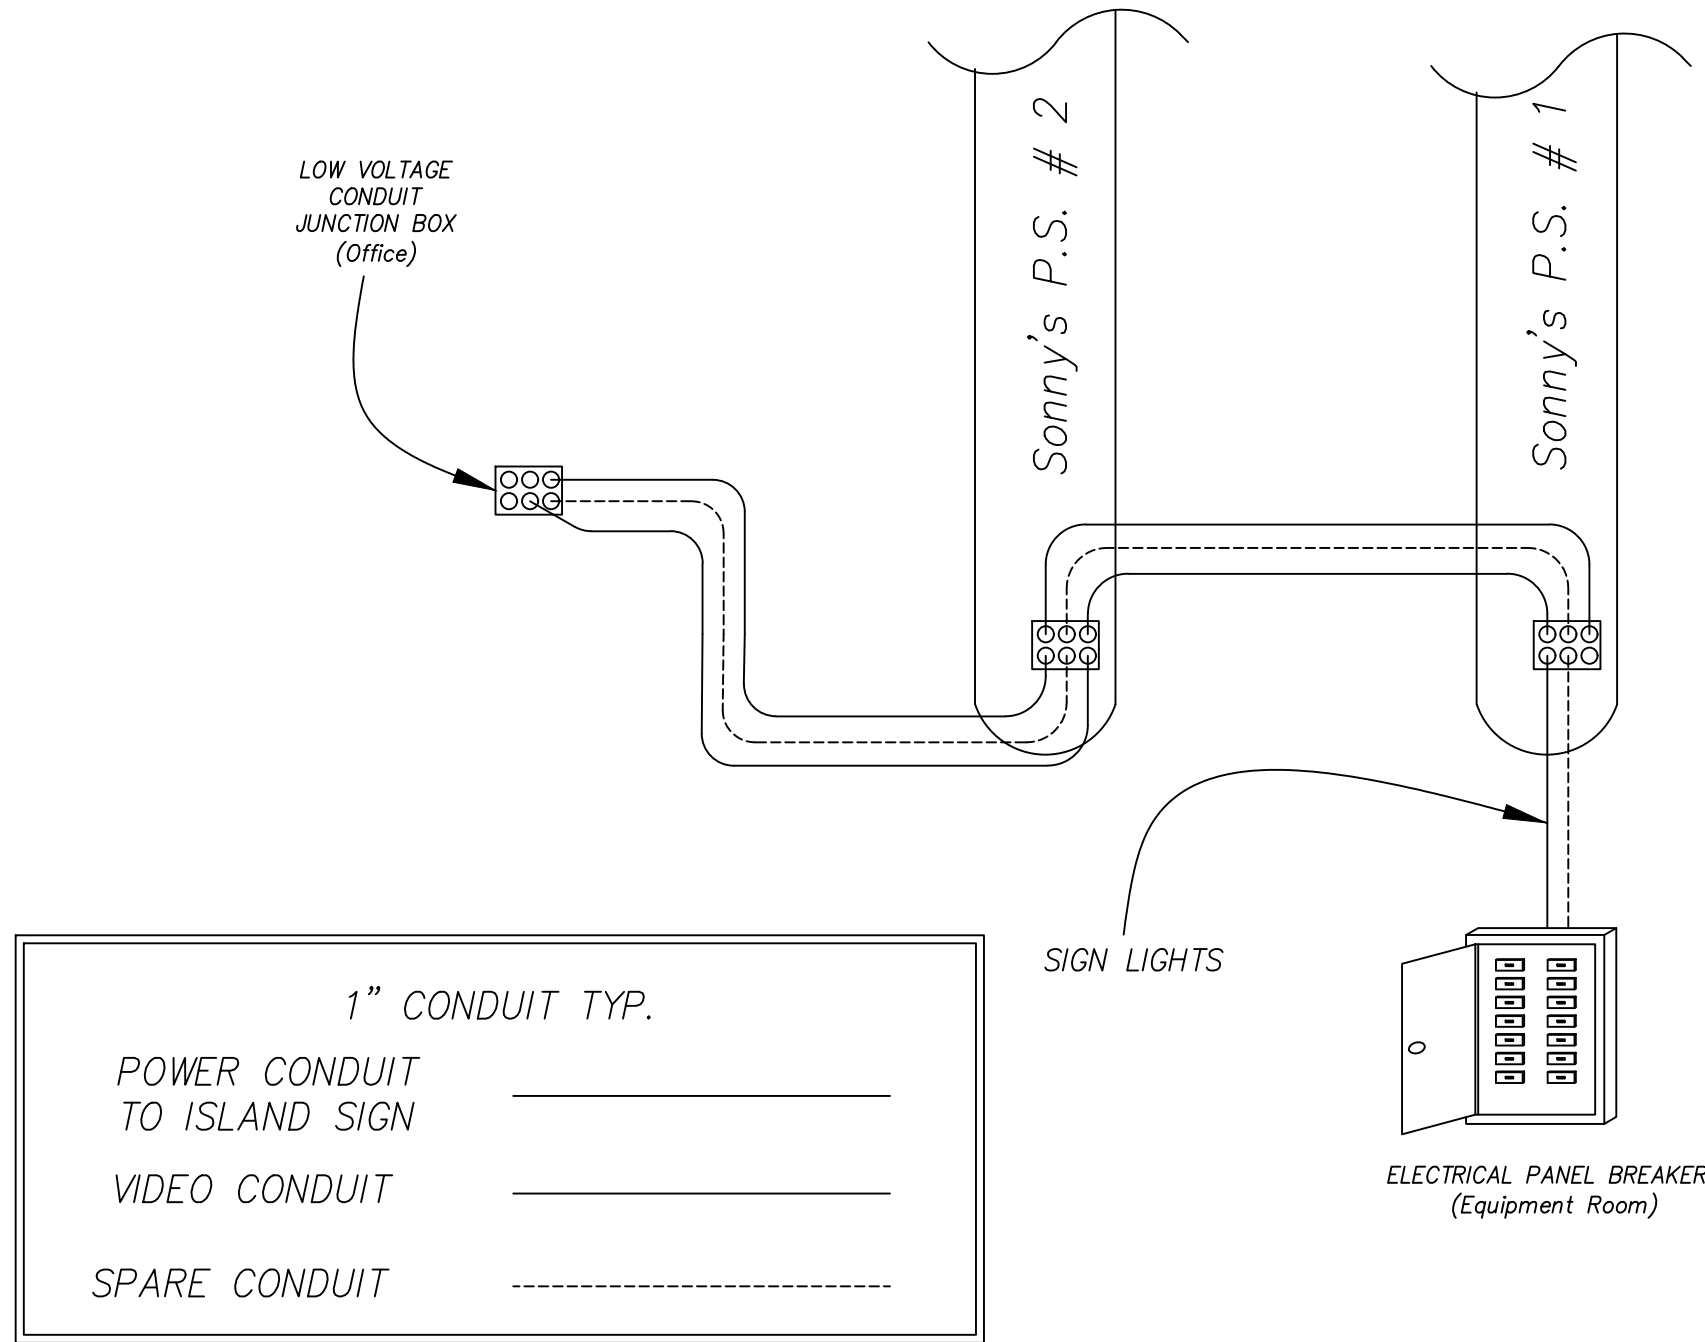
LOW VOLTAGE CONDUIT JUNCTION BOX (Office)

Sonny's P.S. # 2

Sonny's P.S. # 1

SIGN LIGHTS

ELECTRICAL PANEL BREAKER (Equipment Room)

1" CONDUIT TYP.

POWER CONDUIT TO ISLAND SIGN

VIDEO CONDUIT

SPARE CONDUIT